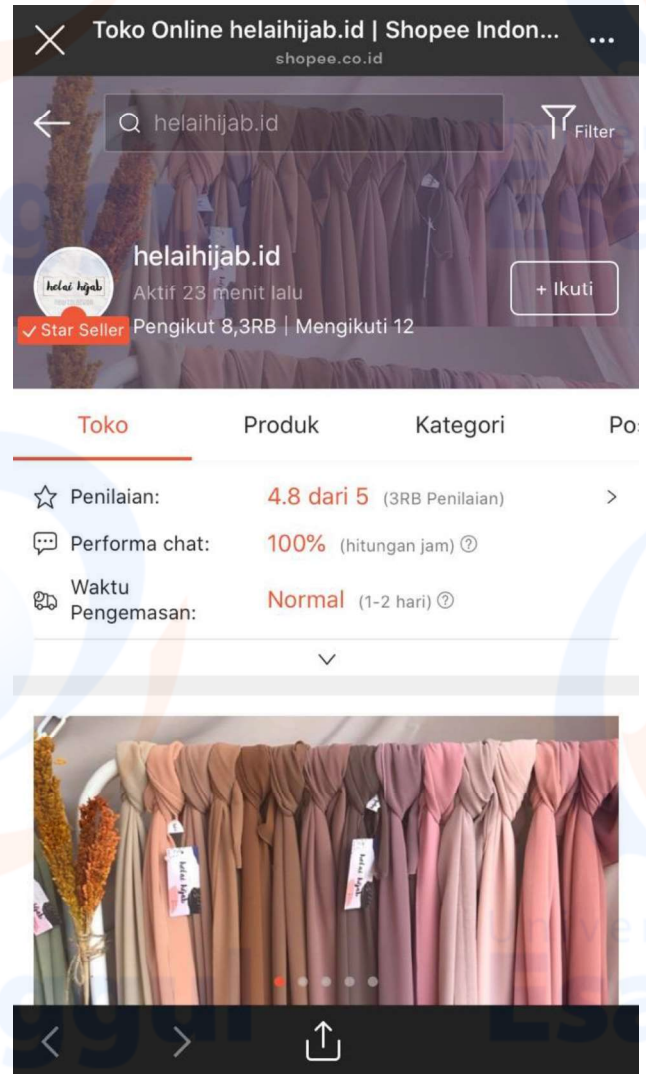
Toko Online helaihijab.id | Shopee Indon...
shopee.co.id

helaihijab.id

Filter

helai hijab

helaihijab.id
Aktif 23 menit lalu
Pengikut 8,3RB | Mengikuti 12

✓ Star Seller

+ Ikuti

Toko Produk Kategori Po

Penilaian: 4.8 dari 5 (3RB Penilaian)

Performa chat: 100% (hitungan jam)

Waktu Pengemasan: Normal (1-2 hari)